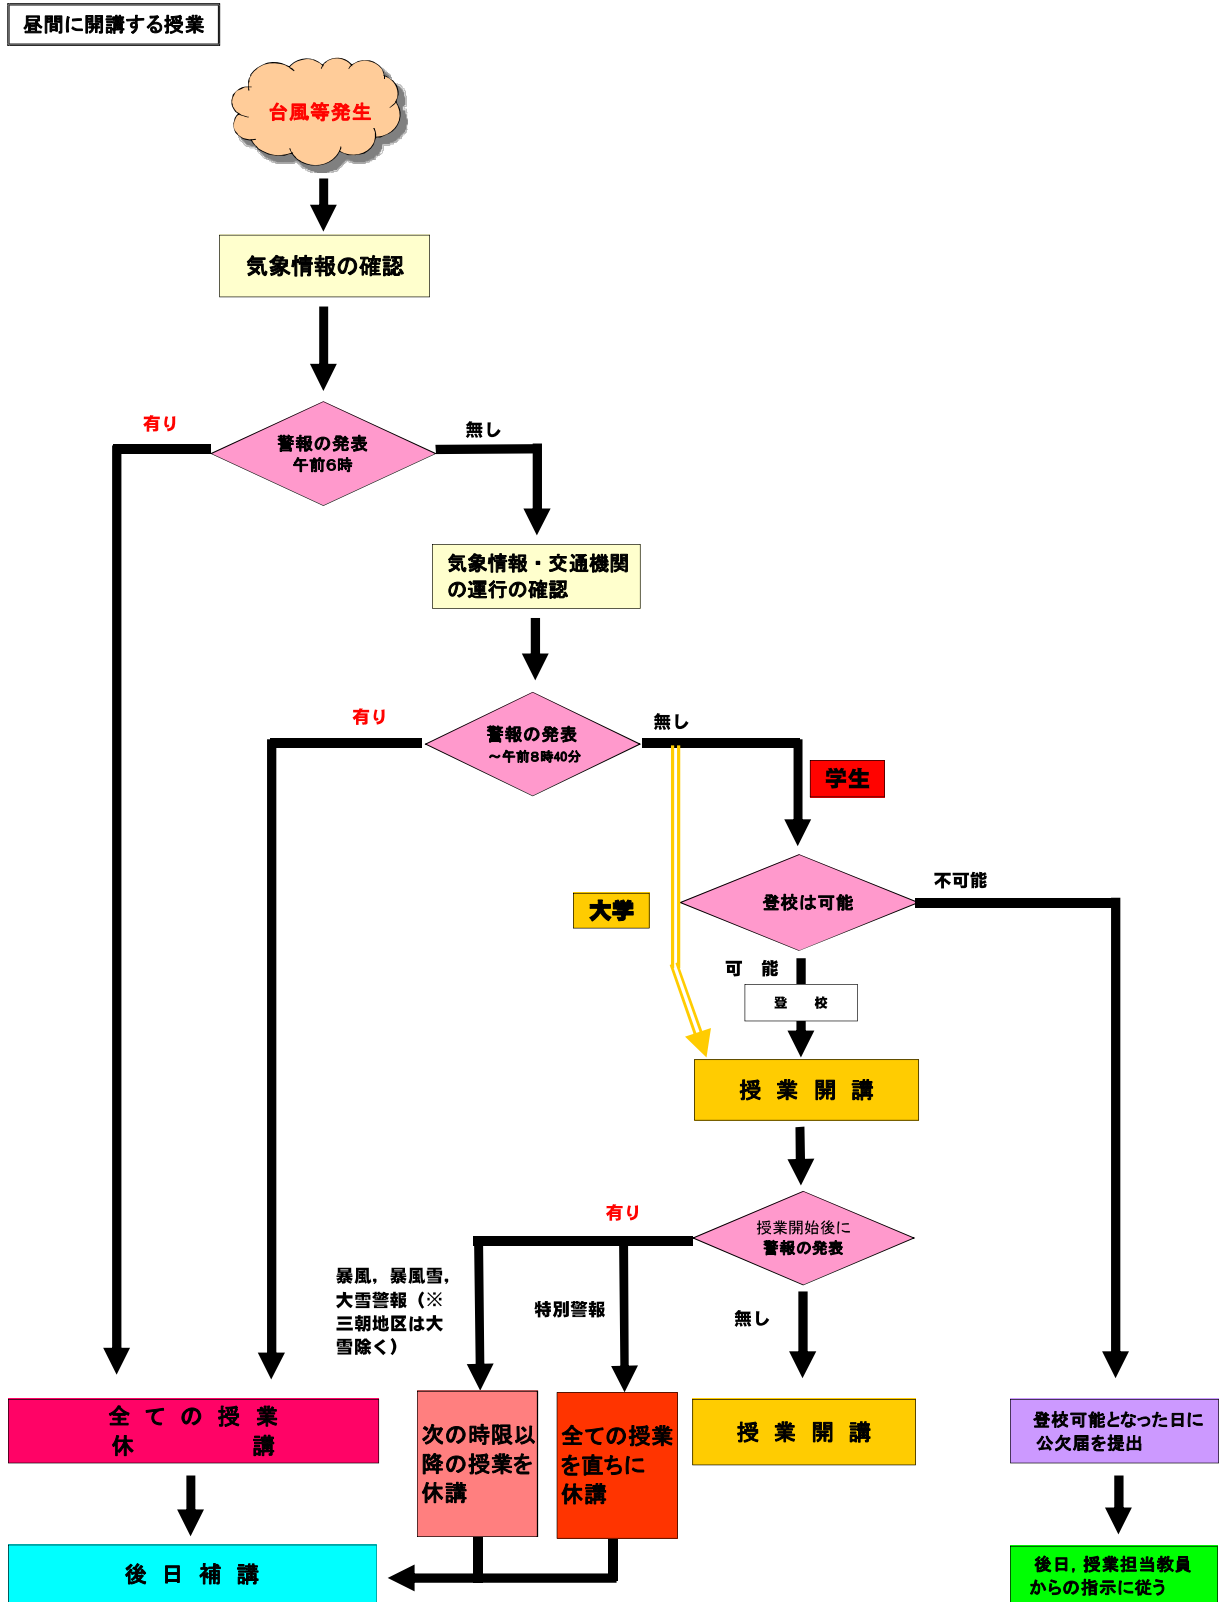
昼間に開講する授業

台風等発生

気象情報の確認

有り

警報の発表
午前6時

無し

気象情報・交通機関の運行の確認

有り

警報の発表
～午前8時40分

無し

学生

大学

登校は可能

不可能

可　能

登　校

授　業　開　講

有り

授業開始後に
警報の発表

暴風，暴風雪，大雪警報（※三朝地区は大雪除く）

特別警報

無し

全　て　の　授　業
休　　　　　講

次の時限以降の授業を休講

全ての授業を直ちに休講

授　業　開　講

登校可能となった日に公欠届を提出

後　日　補　講

後日，授業担当教員からの指示に従う